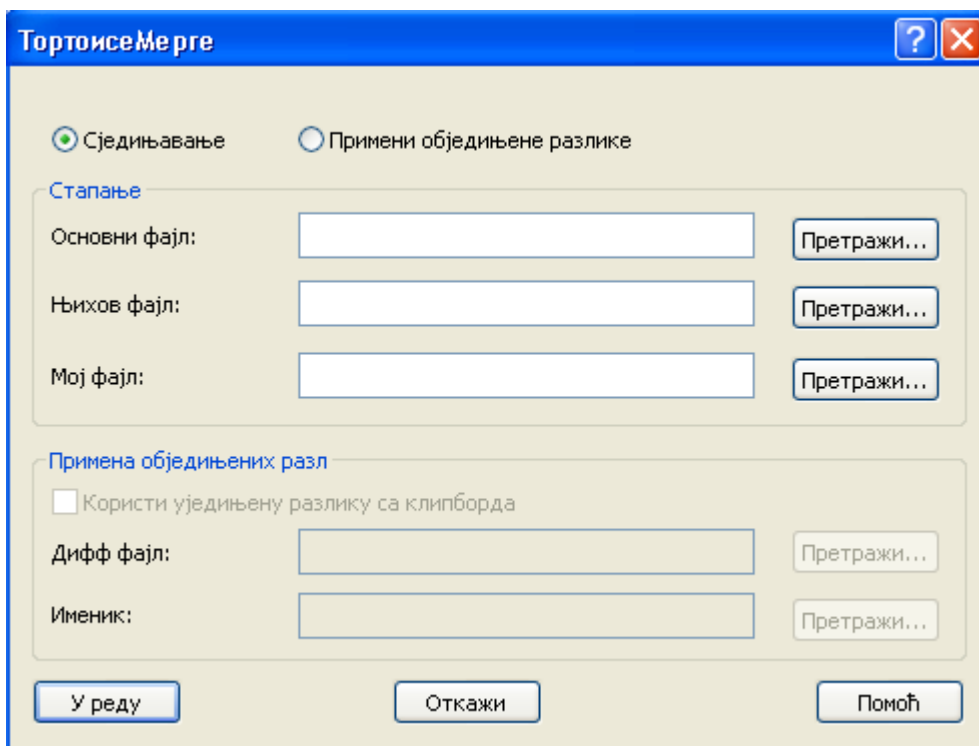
ТортоисеМерге

Сједињавање

Примени обједињене разлике

Стапање

Основни фајл:

Претражи...

Њихов фајл:

Претражи...

Мој фајл:

Претражи...

Примена обједињених разл

Користи уједињену разлику са клипборда

Дифф фајл:

Претражи...

Именик:

Претражи...

У реду

Откажи

Помоћ